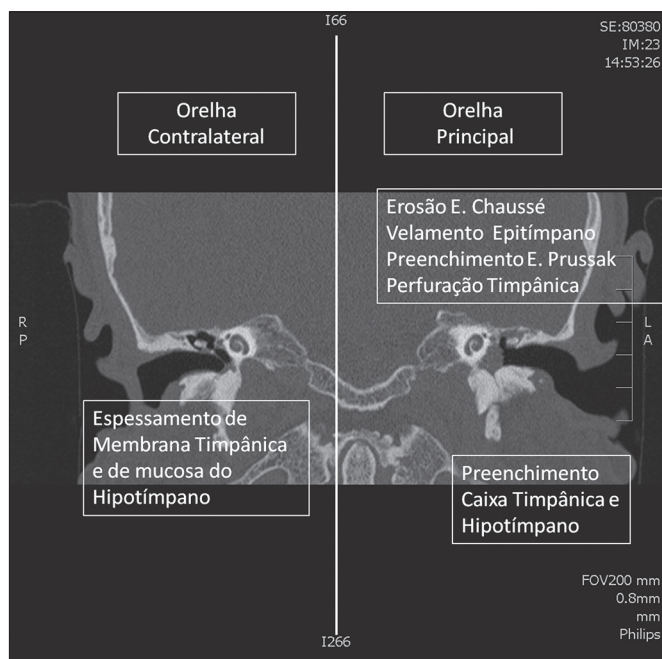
I66

SE:80380
IM:23
14:53:26

Orelha Contralateral

Orelha Principal

Erosão E. Chaussé
Velamento Epitímpano
Preenchimento E. Prussak
Perfuração Timpânica

R
P

L
A

Espessamento de Membrana Timpânica e de mucosa do Hipotímpano

Preenchimento Caixa Timpânica e Hipotímpano

FOV200 mm
0.8mm
mm
Philips

I266